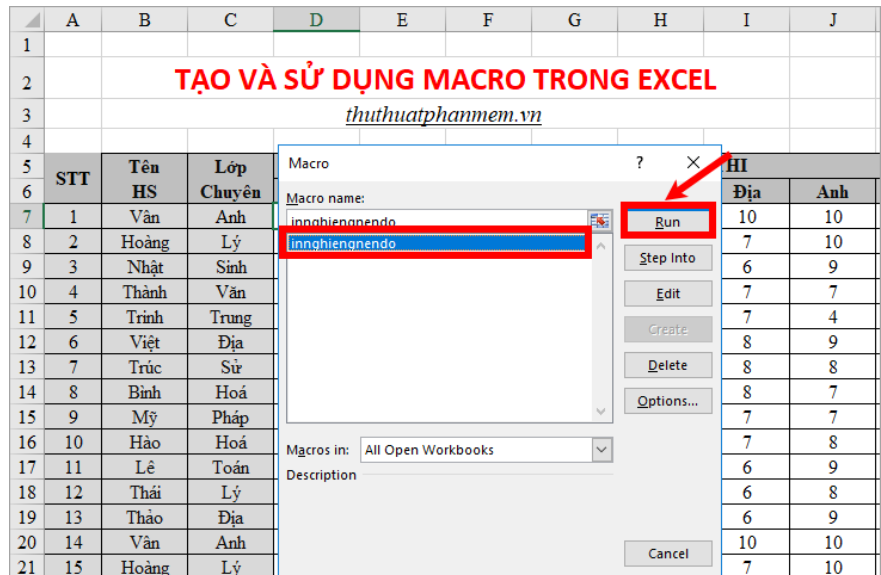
| | A | B | C | D | E | F | G | H | I | J |
|---|---|---|---|---|---|---|---|---|---|---|
| 1 | | | | | | | | | | |
| 2 | | TẠO VÀ SỬ DỤNG MACRO TRONG EXCEL | | | | | | | | |
| 3 | | thuthuatphanmem.vn | | | | | | | | |
| 4 | | | | | | | | | | |
| 5 | STT | Tên HS | Lớp Chuyên | | | | | | HI | |
| 6 | | | | | | | | | Địa | Anh |
| 7 | 1 | Vân | Anh | | | | | | 10 | 10 |
| 8 | 2 | Hoàng | Lý | | | | | | 7 | 10 |
| 9 | 3 | Nhật | Sinh | | | | | | 6 | 9 |
| 10 | 4 | Thành | Văn | | | | | | 7 | 7 |
| 11 | 5 | Trinh | Trung | | | | | | 7 | 4 |
| 12 | 6 | Việt | Địa | | | | | | 8 | 9 |
| 13 | 7 | Trúc | Sử | | | | | | 8 | 8 |
| 14 | 8 | Bình | Hoá | | | | | | 8 | 7 |
| 15 | 9 | Mỹ | Pháp | | | | | | 7 | 7 |
| 16 | 10 | Hào | Hoá | | | | | | 7 | 8 |
| 17 | 11 | Lê | Toán | | | | | | 6 | 9 |
| 18 | 12 | Thái | Lý | | | | | | 6 | 8 |
| 19 | 13 | Thảo | Địa | | | | | | 6 | 9 |
| 20 | 14 | Vân | Anh | | | | | | 10 | 10 |
| 21 | 15 | Hoàng | Lý | | | | | | 7 | 10 |

Macro ? ×

Macro name:
innghiengnendo
innghiengnendo

Run
Step Into
Edit
Create
Delete
Options...

Macros in: All Open Workbooks
Description

Cancel